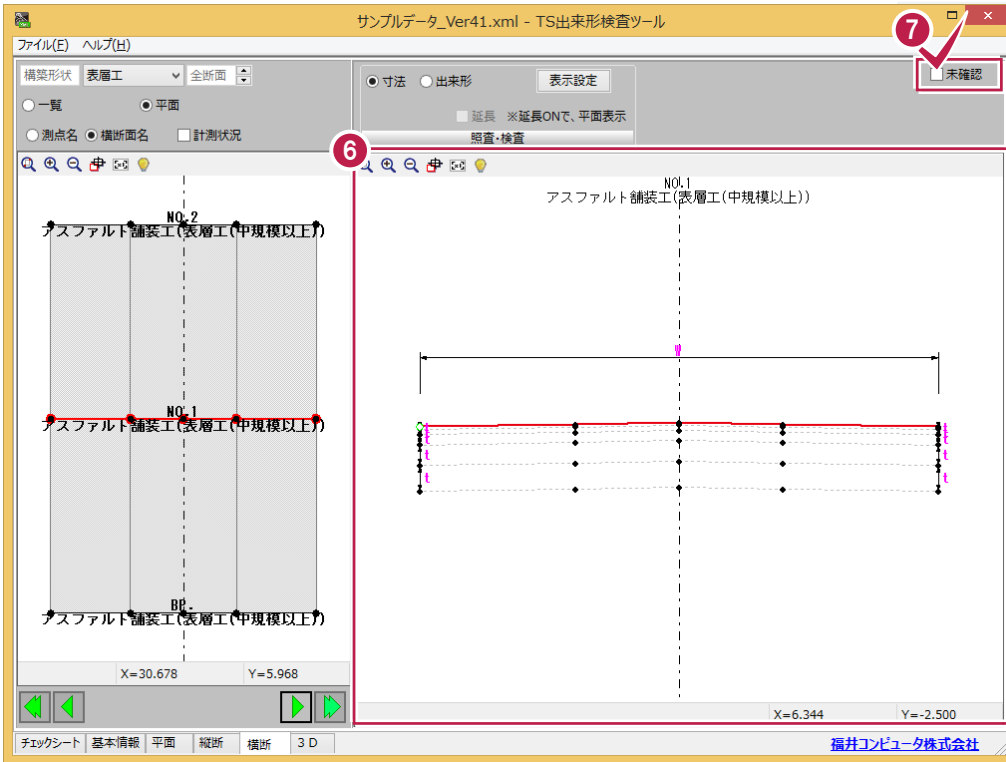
サンプルデータ_Ver41.xml - TS出来形検査ツール

ファイル(F) ヘルプ(H)

7

未確認

構築形状 表層工 全断面

一覧 平面

測点名 横断面名 計測状況

寸法 出来形 表示設定

延長 ※延長ONで、平面表示

照査・検査

6

NO.2
アスファルト舗装工(表層工(中規模以上))

NO.1
アスファルト舗装工(表層工(中規模以上))

BP.
アスファルト舗装工(表層工(中規模以上))

X=30.678 Y=5.968

NO.1
アスファルト舗装工(表層工(中規模以上))

W

t t t t t t t t

X=6.344 Y=-2.500

チェックシート 基本情報 平面 縦断 横断 3D

福井コンピュータ株式会社